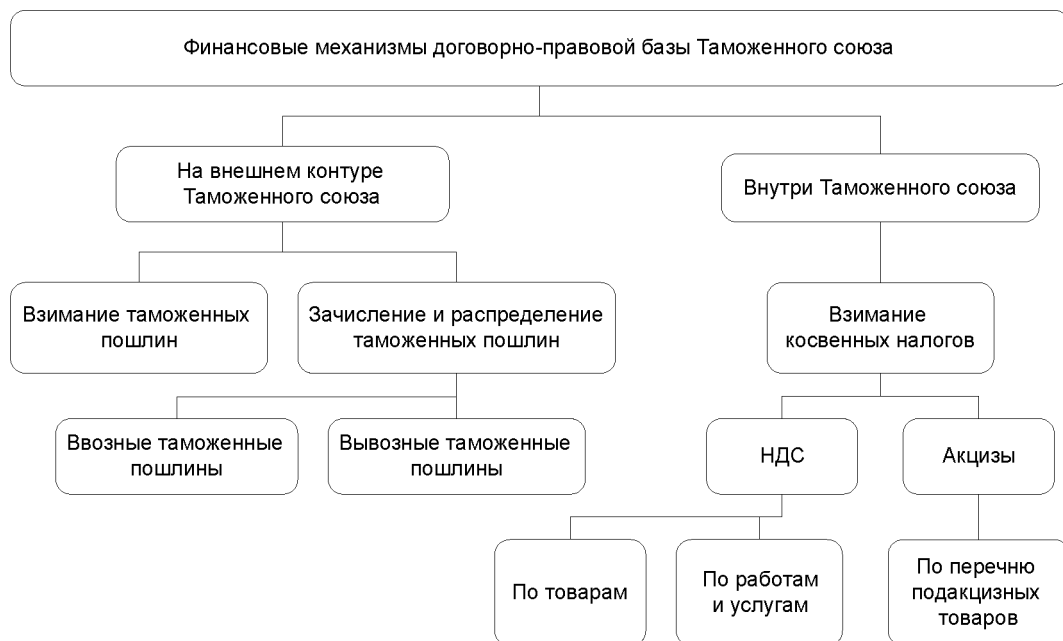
Финансовые механизмы договорно-правовой базы Таможенного союза

На внешнем контуре Таможенного союза

Внутри Таможенного союза

Взимание таможенных пошлин

Зачисление и распределение таможенных пошлин

Взимание косвенных налогов

Ввозные таможенные пошлины

Вывозные таможенные пошлины

НДС

Акцизы

По товарам

По работам и услугам

По перечню подакцизных товаров